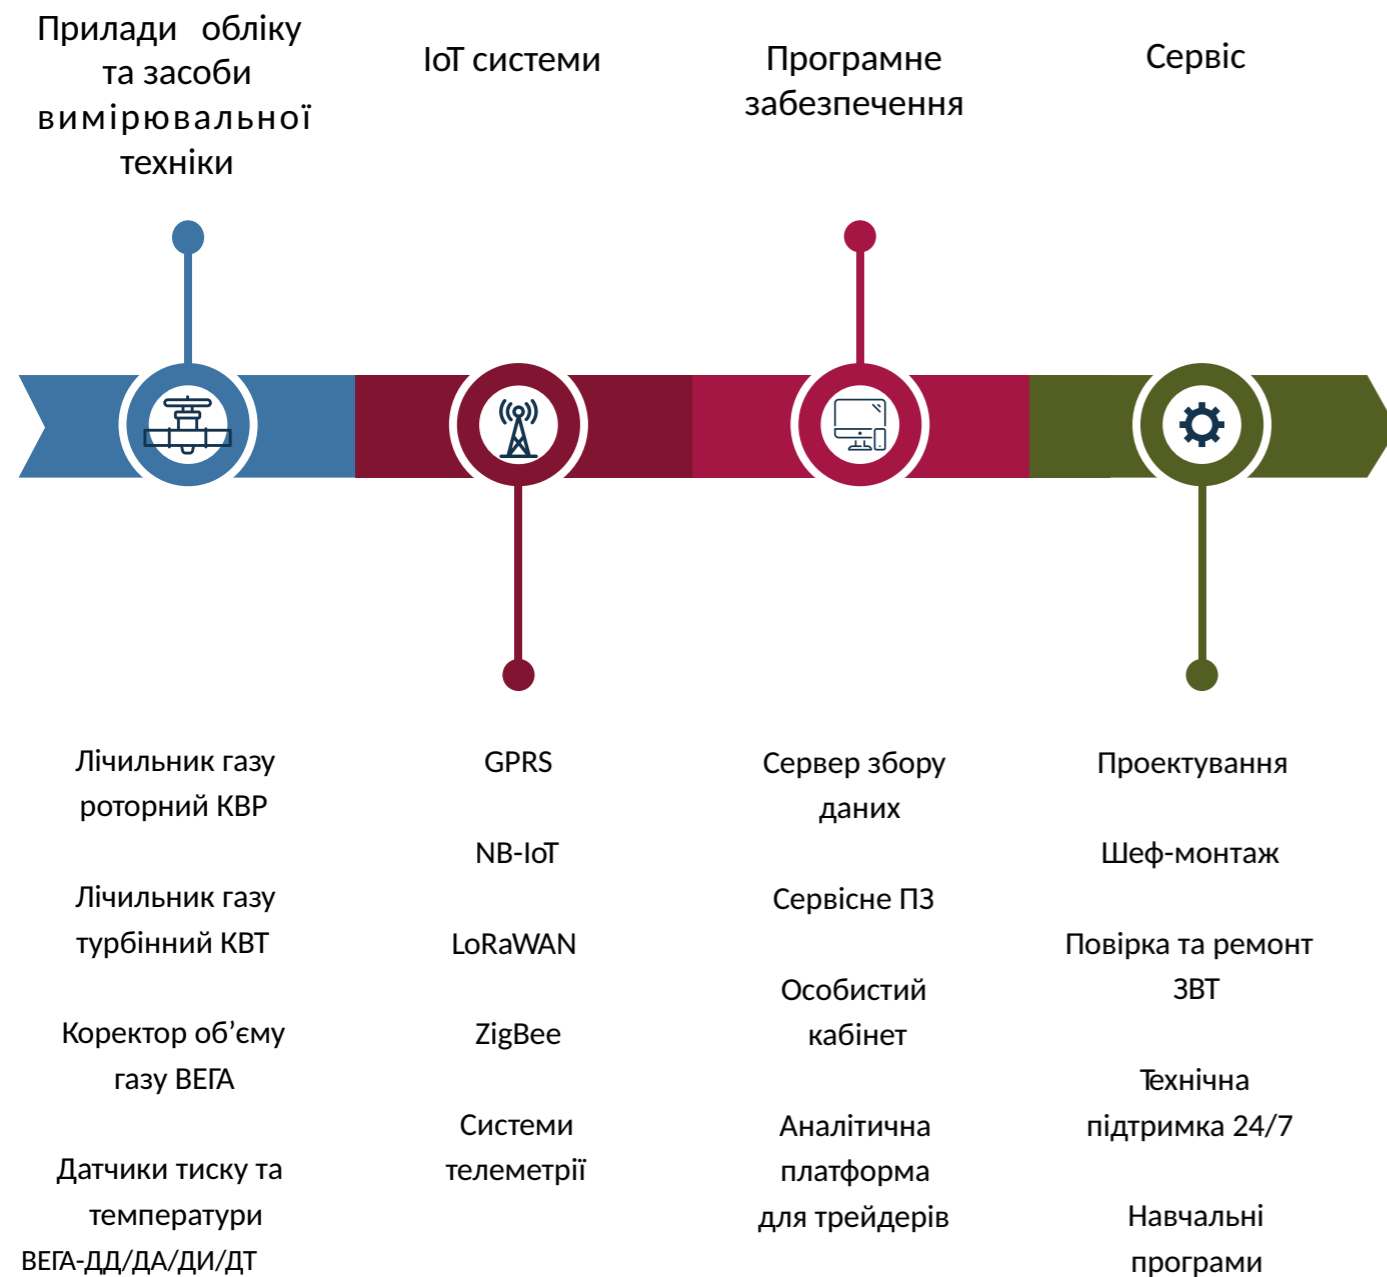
Прилади обліку та засоби вимірювальної техніки

IoT системи

Програмне забезпечення

Сервіс

Лічильник газу роторний КВР

Лічильник газу турбінний КВТ

Коректор об’єму газу ВЕГА

Датчики тиску та температури ВЕГА-ДД/ДА/ДИ/ДТ

GPRS

NB-IoT

LoRaWAN

ZigBee

Системи телеметрії

Сервер збору даних

Сервісне ПЗ

Особистий кабінет

Аналітична платформа для трейдерів

Проектування

Шеф-монтаж

Повірка та ремонт ЗВТ

Технічна підтримка 24/7

Навчальні програми